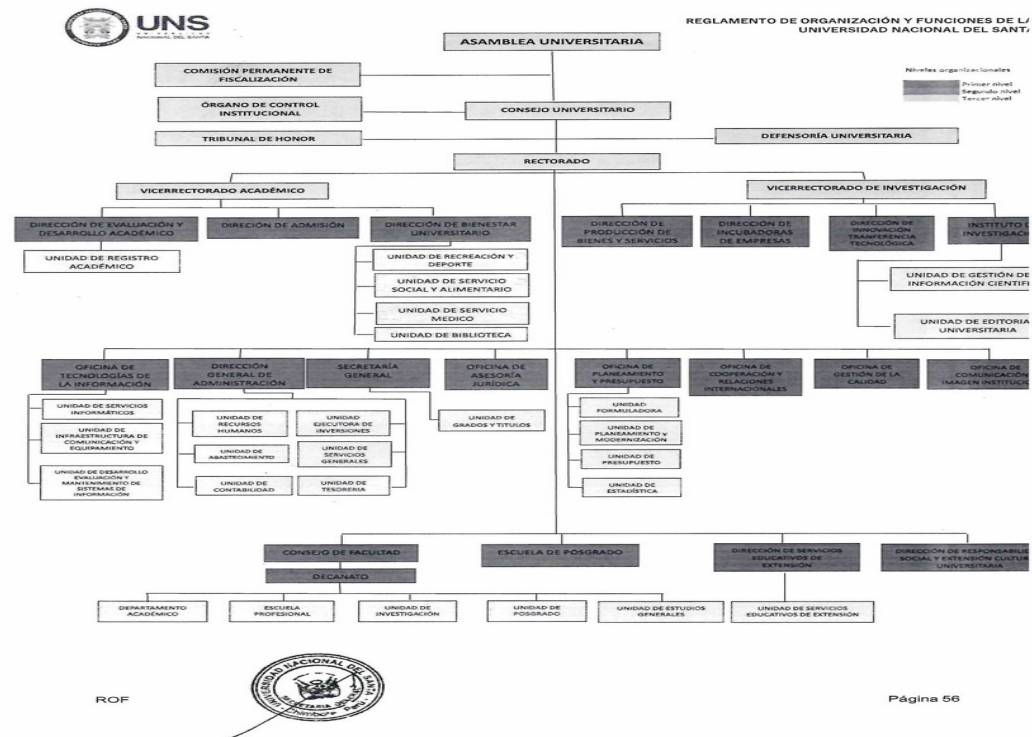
UNS
UNIVERSIDAD NACIONAL DEL SANTA

REGLAMENTO DE ORGANIZACIÓN Y FUNCIONES DE LA
UNIVERSIDAD NACIONAL DEL SANTA

ASAMBLEA UNIVERSITARIA

COMISIÓN PERMANENTE DE FISCALIZACIÓN

Niveles organizacionales
Primer nivel
Segundo nivel
Tercer nivel

ÓRGANO DE CONTROL INSTITUCIONAL

CONSEJO UNIVERSITARIO

TRIBUNAL DE HONOR

DEFENSORÍA UNIVERSITARIA

RECTORADO

VICERRECTORADO ACADÉMICO

VICERRECTORADO DE INVESTIGACIÓN

DIRECCIÓN DE EVALUACIÓN Y DESARROLLO ACADÉMICO

DIRECIÓN DE ADMISIÓN

DIRECCIÓN DE BIENESTAR UNIVERSITARIO

DIRECCIÓN DE PRODUCCIÓN DE BIENES Y SERVICIOS

DIRECCIÓN DE INCUBADORAS DE EMPRESAS

DIRECCIÓN DE INNOVACIÓN TRANFERENCIA TECNOLÓGICA

INSTITUTO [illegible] INVESTIGACI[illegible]

UNIDAD DE REGISTRO ACADÉMICO

UNIDAD DE RECREACIÓN Y DEPORTE

UNIDAD DE SERVICIO SOCIAL Y ALIMENTARIO

UNIDAD DE SERVICIO MEDICO

UNIDAD DE BIBLIOTECA

UNIDAD DE GESTIÓN DE INFORMACIÓN CIENTÍFI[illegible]

UNIDAD DE EDITORIA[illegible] UNIVERSITARIA

OFICINA DE TECNOLOGÍAS DE LA INFORMACIÓN

DIRECCIÓN GENERAL DE ADMINISTRACIÓN

SECRETARÍA GENERAL

OFICINA DE ASESORÍA JURÍDICA

OFICINA DE PLANEAMIENTO Y PRESUPUESTO

OFICINA DE COOPERACIÓN Y RELACIONES INTERNACIONALES

OFICINA DE GESTIÓN DE LA CALIDAD

OFICINA DE COMUNICACIÓN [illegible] IMAGEN INSTITUCIO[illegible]

UNIDAD DE SERVICIOS INFORMÁTICOS

UNIDAD DE INFRAESTRUCTURA DE COMUNICACIÓN Y EQUIPAMIENTO

UNIDAD DE DESARROLLO EVALUACIÓN Y MANTENIMIENTO DE SISTEMAS DE INFORMACIÓN

UNIDAD DE RECURSOS HUMANOS

UNIDAD EJECUTORA DE INVERSIONES

UNIDAD DE ABASTECIMIENTO

UNIDAD DE SERVICIOS GENERALES

UNIDAD DE CONTABILIDAD

UNIDAD DE TESORERIA

UNIDAD DE GRADOS Y TITULOS

UNIDAD FORMULADORA

UNIDAD DE PLANEAMIENTO y MODERNIZACIÓN

UNIDAD DE PRESUPUESTO

UNIDAD DE ESTADÍSTICA

CONSEJO DE FACULTAD

DECANATO

ESCUELA DE POSGRADO

DIRECCIÓN DE SERVICIOS EDUCATIVOS DE EXTENSIÓN

DIRECCIÓN DE RESPONSABILI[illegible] SOCIAL Y EXTENSIÓN CULTU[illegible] UNIVERSITARIA

DEPARTAMENTO ACADÉMICO

ESCUELA PROFESIONAL

UNIDAD DE INVESTIGACIÓN

UNIDAD DE POSGRADO

UNIDAD DE ESTUDIOS GENERALES

UNIDAD DE SERVICIOS EDUCATIVOS DE EXTENSIÓN

ROF

UNIVERSIDAD NACIONAL DEL SANTA
SECRETARIA GENERAL
Chimbote - Perú

Página 56